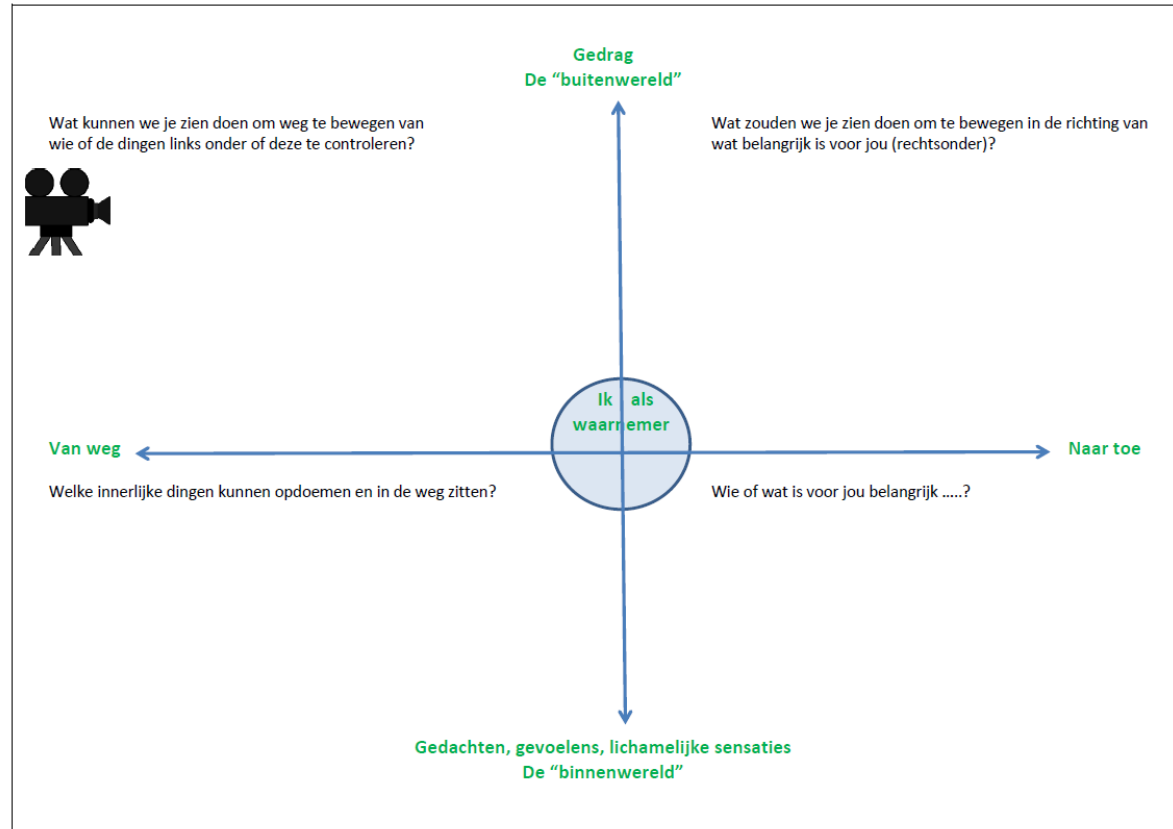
Gedrag
De "buitenwereld"

Wat kunnen we je zien doen om weg te bewegen van wie of de dingen links onder of deze te controleren?

Wat zouden we je zien doen om te bewegen in de richting van wat belangrijk is voor jou (rechtsonder)?

Ik als waarnemer

Van weg

Naar toe

Welke innerlijke dingen kunnen opdoemen en in de weg zitten?

Wie of wat is voor jou belangrijk .....?

Gedachten, gevoelens, lichamelijke sensaties
De "binnenwereld"